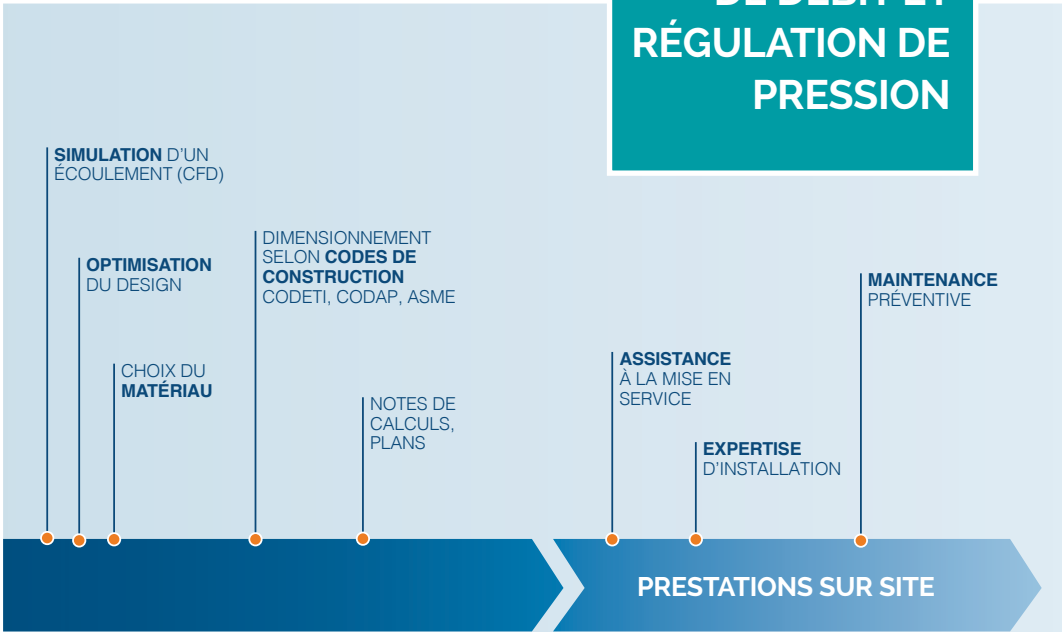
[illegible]
RÉGULATION DE
PRESSION

SIMULATION D'UN ÉCOULEMENT (CFD)

OPTIMISATION DU DESIGN

CHOIX DU MATÉRIAU

DIMENSIONNEMENT SELON CODES DE CONSTRUCTION CODETI, CODAP, ASME

NOTES DE CALCULS, PLANS

ASSISTANCE À LA MISE EN SERVICE

EXPERTISE D'INSTALLATION

MAINTENANCE PRÉVENTIVE

PRESTATIONS SUR SITE